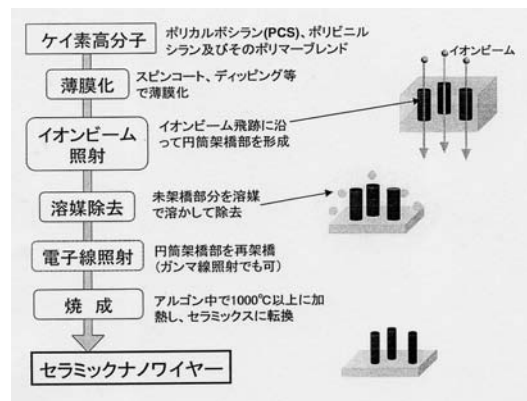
ケイ素高分子

ポリカルボシラン(PCS)、ポリビニルシラン及びそのポリマーブレンド

薄膜化

スピンコート、ディッピング等で薄膜化

イオンビーム

イオンビーム照射

イオンビーム飛跡に沿って円筒架橋部を形成

溶媒除去

未架橋部分を溶媒で溶かして除去

電子線照射

円筒架橋部を再架橋
(ガンマ線照射でも可)

焼成

アルゴン中で1000℃以上に加熱し、セラミックスに転換

セラミックナノワイヤー